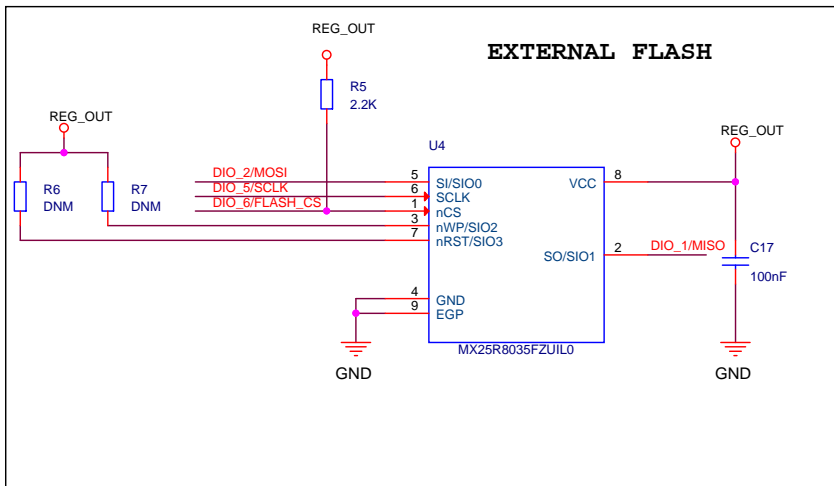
REG_OUT

EXTERNAL FLASH

R5
2.2K

REG_OUT

REG_OUT

U4

R6
DNM

R7
DNM

DIO_2/MOSI
DIO_5/SCLK
DIO_6/FLASH_CS

5 SI/SIO0
6 SCLK
1 nCS
3 nWP/SIO2
7 nRST/SIO3

VCC 8

SO/SIO1 2

DIO_1/MISO

C17
100nF

4 GND
9 EGP

MX25R8035FZUIL0

GND

GND